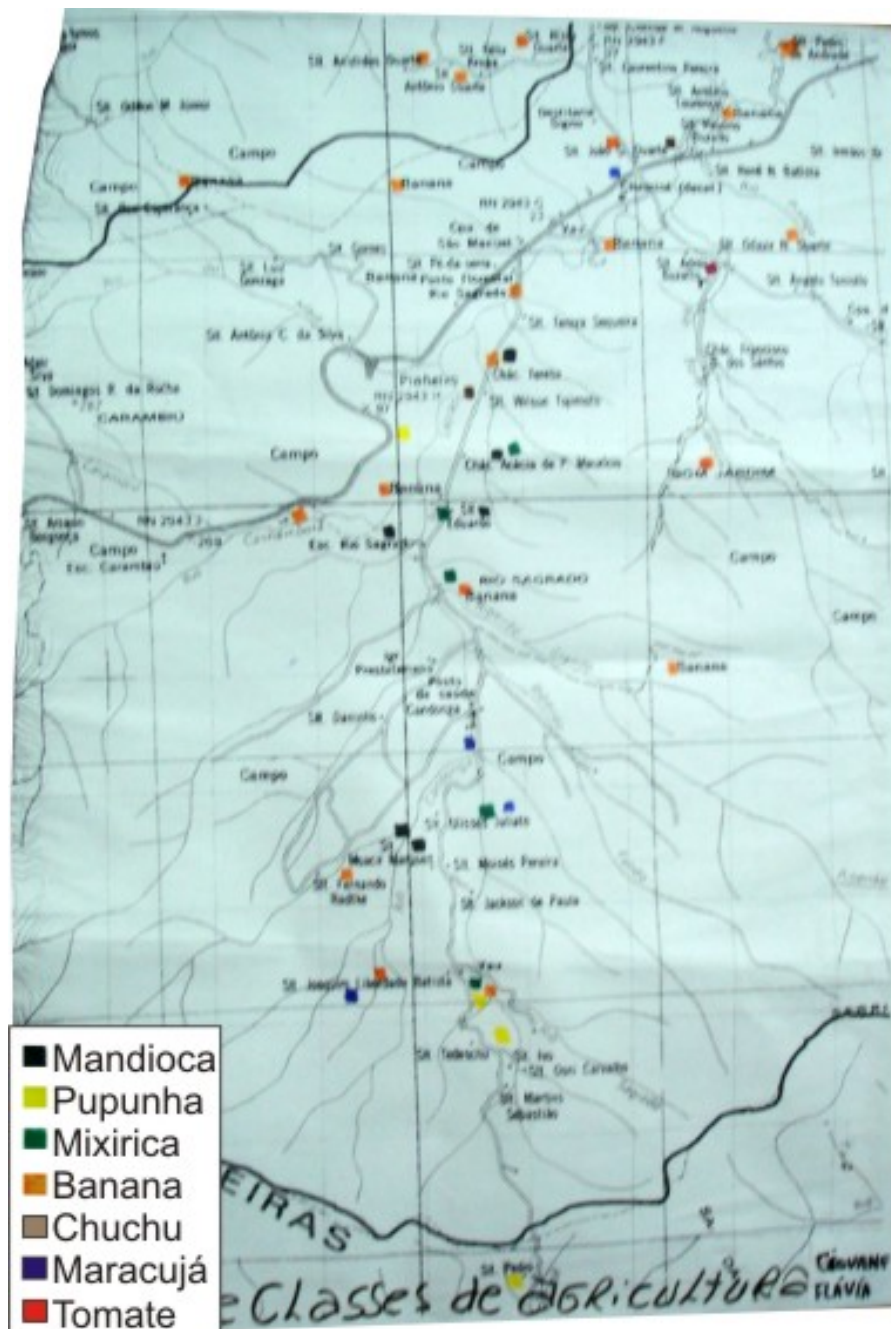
Sít. Aristides Duarte
Sít. Raiza Rocha
Antônio Duarte
Sít. Florentino Pereira
Sít. Pedro Andrade
Sít. Odilon M. Júnior
Secretaria Digital
Sít. Antônio Toutinho
Banana
Campo
Sít. João
Sít. Inácio
Campo
Campo
Banana
Banana
Sít. Boa Esperança
Cpa. de São Manoel
Banana
Sít. Odair M. Duarte
Sít. Gomes
Sít. Luiz Gonzaga
Sít. Pé da serra
Banana
Posto Florestal Rio Sagrado
Sít. Angelo Toniolo
Sít. Antônio C. da Silva
Sít. Tereza Sequeira
Chác. Francisco dos Santos
Sít. Domingos R. da Rocha
Pinheiros
Chác. Tenório
CARAMBIJU
Sít. Wilson Tupinatti
Campo
Chác. Acácia de F. Maurício
Banana
Banana
Sít. Eduardo
Esc. Rio Sagrado
Campo
Sít. Amaro Sequeira
Campo
Esc. Carambiju
Campo
RIO SAGRADO
Banana
Campo
Banana
Sít. Prestelamero
Posto de saúde Cardonga
Sít. Danielo
Campo
Campo
Sít. Moisés Juliato
Sít. Moisés Pereira
Sít. Fernando Radtke
Sít. Jackson de Paula
Sít. Joaquim Liberdade Batista
Sít. Tedeschi
Sít. Ivo
Sít. Geni Carvalho
Sít. Martins Sebastião
EIRAS
Sít. Pedro
■Mandioca
■Pupunha
■Mixirica
■Banana
■Chuchu
■Maracujá
■Tomate
Classes de agricultura
CAOVANE
FLÁVIA